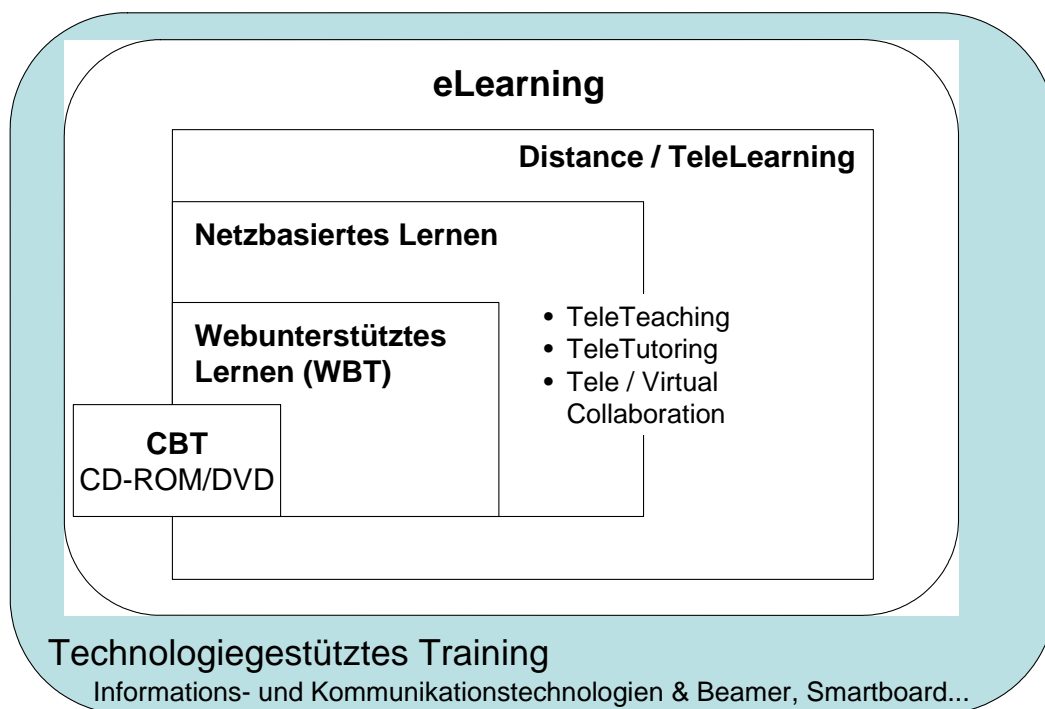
eLearning

Distance / TeleLearning

Netzbasiertes Lernen

Webunterstütztes Lernen (WBT)

- TeleTeaching
- TeleTutoring
- Tele / Virtual Collaboration

CBT
CD-ROM/DVD

Technologiegestütztes Training
Informations- und Kommunikationstechnologien & Beamer, Smartboard...